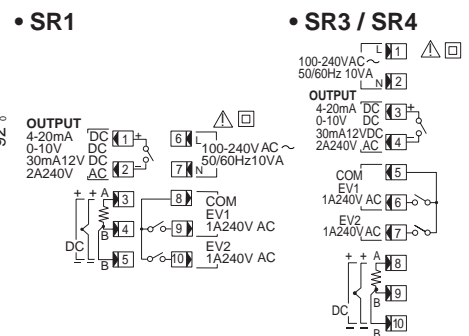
• SR1

• SR3 / SR4

OUTPUT
4-20mA DC
0-10V DC
30mA12V DC
2A240V AC

1 +
2 -

6 L
7 N
100-240V AC ~
50/60Hz10VA

3 A
4 B
5 B
DC

8 COM
9 EV1
1A240V AC
10 EV2
1A240V AC

100-240VAC ~
50/60Hz 10VA
1 L
2 N

OUTPUT
4-20mA DC
0-10V DC
30mA12VDC
2A240V AC
3 +
4 -

5 COM
6 EV1
1A240V AC
7 EV2
1A240V AC

8 A
9 B
10 B
DC

92